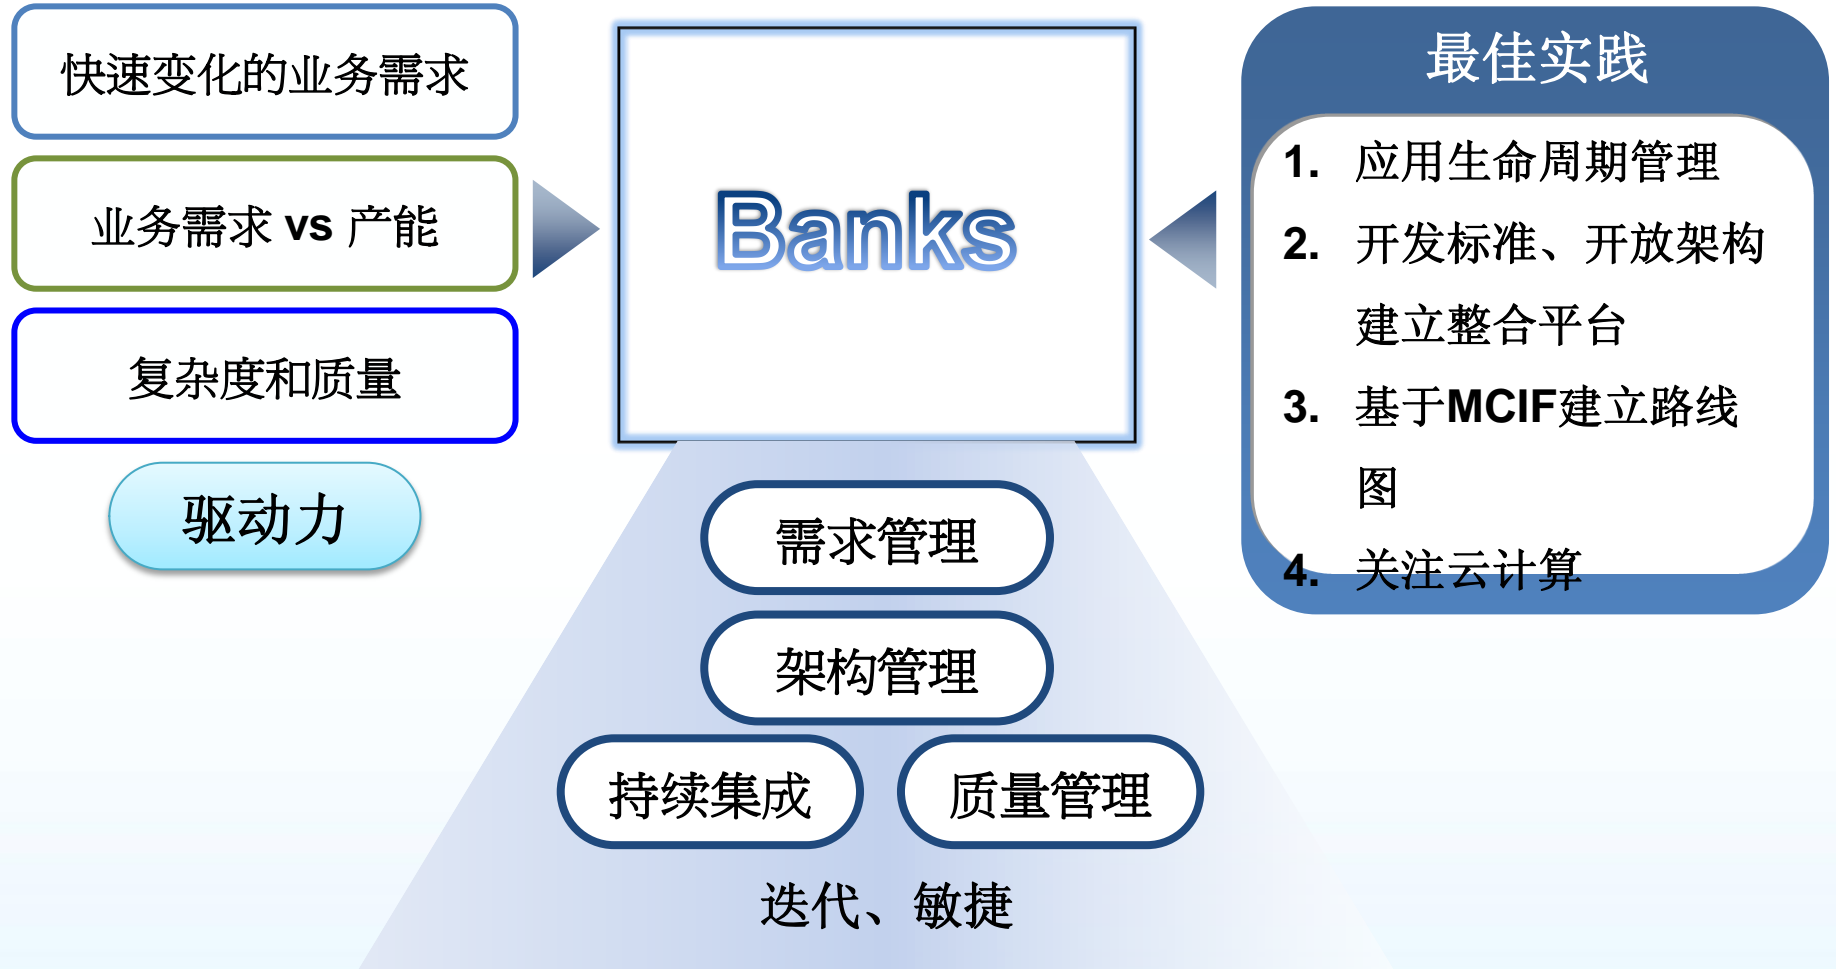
快速变化的业务需求

业务需求 vs 产能

复杂度和质量

驱动力

Banks

最佳实践

1. 应用生命周期管理
2. 开发标准、开放架构建立整合平台
3. 基于MCIF建立路线图
4. 关注云计算

需求管理

架构管理

持续集成

质量管理

迭代、敏捷